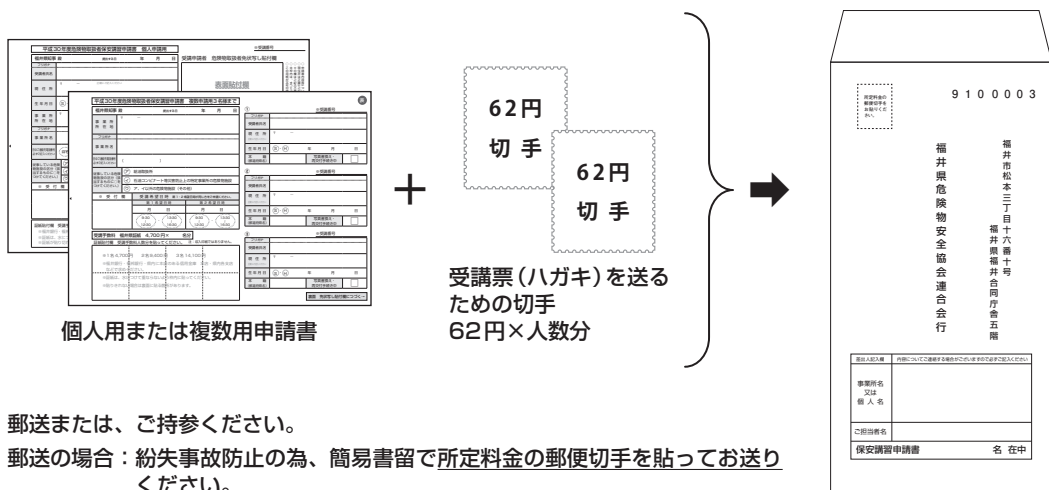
平成30年度危険物取扱者保安講習申請書　個人申請用

平成30年度危険物取扱者保安講習申請書　複数申請(3名まで)

個人用または複数用申請書

62円
切手

62円
切手

受講票(ハガキ)を送るための切手
62円×人数分

所定料金の郵便切手をお貼りください。

9100003

福井市松本三丁目十六番十号
福井県福井合同庁舎五階

福井県危険物安全協会連合会 行

差出人記入欄

事業所名
又は
個人名

ご担当者名

保安講習申請書　名 在中

郵送または、ご持参ください。

郵送の場合：紛失事故防止の為、簡易書留で所定料金の郵便切手を貼ってお送りください。